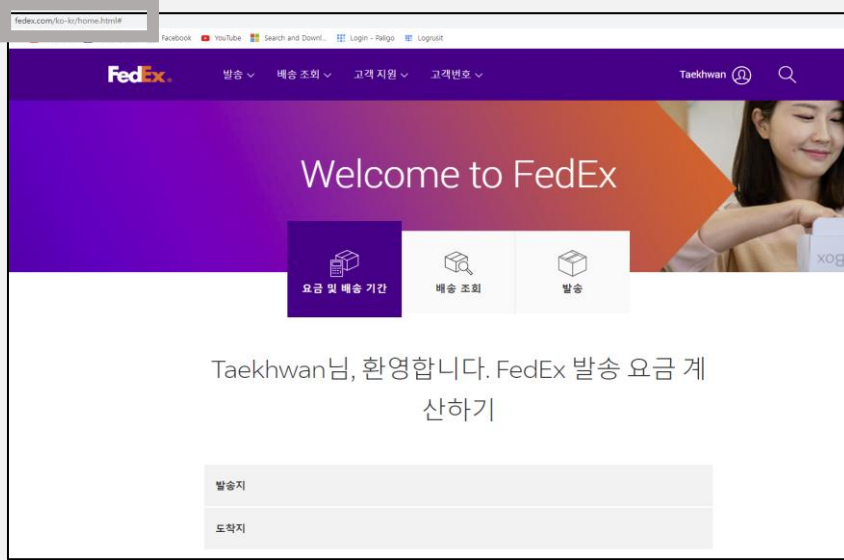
fedex.com/ko-kr/home.html#

Facebook YouTube Search and Downl... Login - Paligo Logrusit

FedEx. 발송 배송 조회 고객 지원 고객번호 Taekhwan

Welcome to FedEx

요금 및 배송 기간 배송 조회 발송

xog

Taekhwan님, 환영합니다. FedEx 발송 요금 계산하기

발송지

도착지